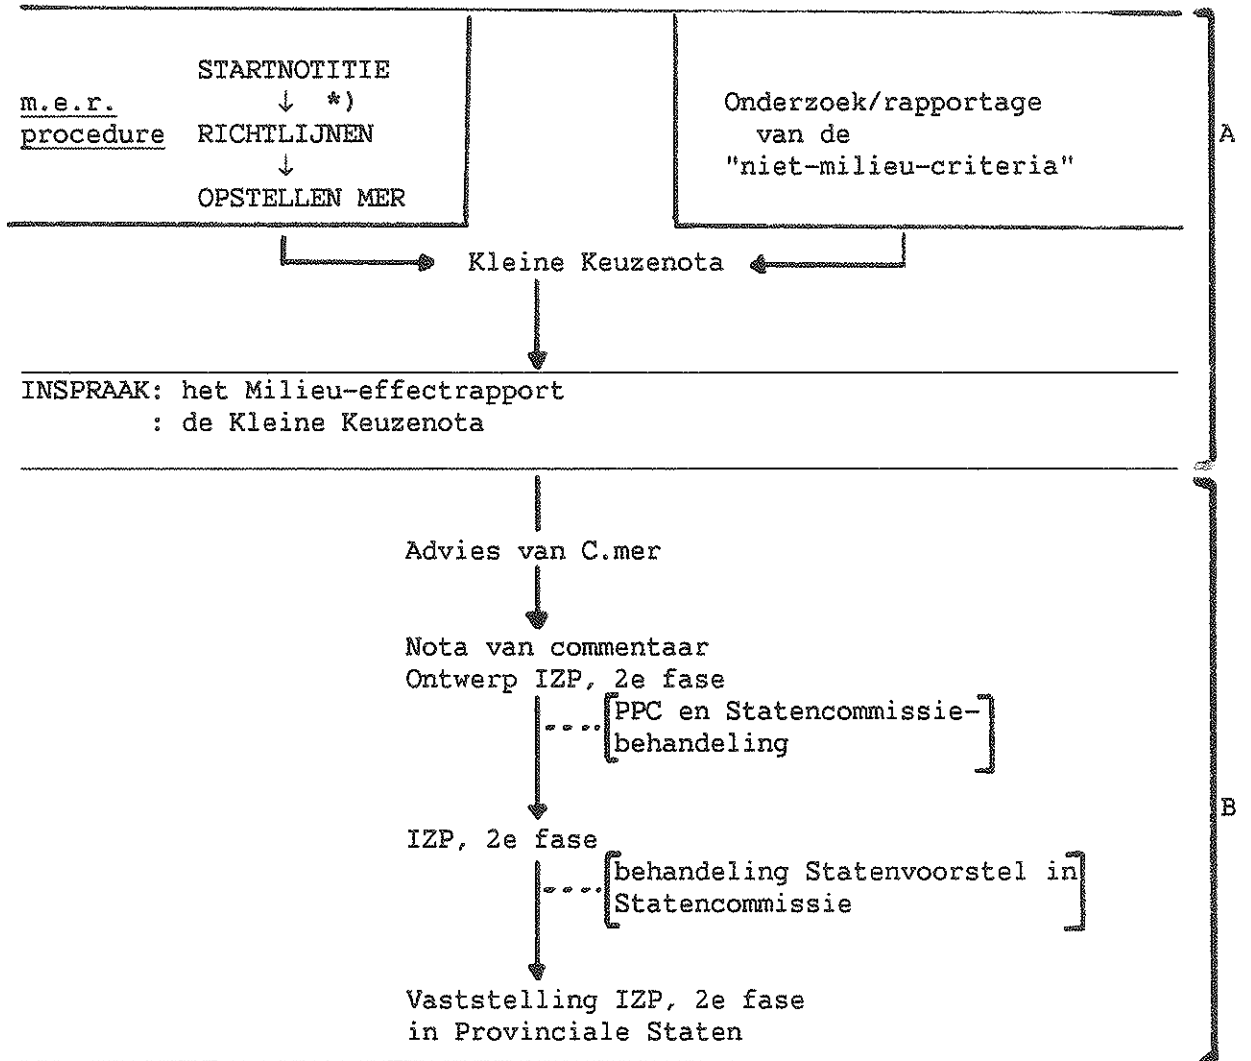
m.e.r. procedure

STARTNOTITIE
↓ *)
RICHTLIJNEN
↓
OPSTELLEN MER

Onderzoek/rapportage van de "niet-milieu-criteria"

A

Kleine Keuzenota

INSPRAAK: het Milieu-effectrapport
: de Kleine Keuzenota

Advies van C.mer

Nota van commentaar
Ontwerp IZP, 2e fase

PPC en Statencommissie-behandeling

IZP, 2e fase

behandeling Statenvoorstel in Statencommissie

Vaststelling IZP, 2e fase
in Provinciale Staten

B